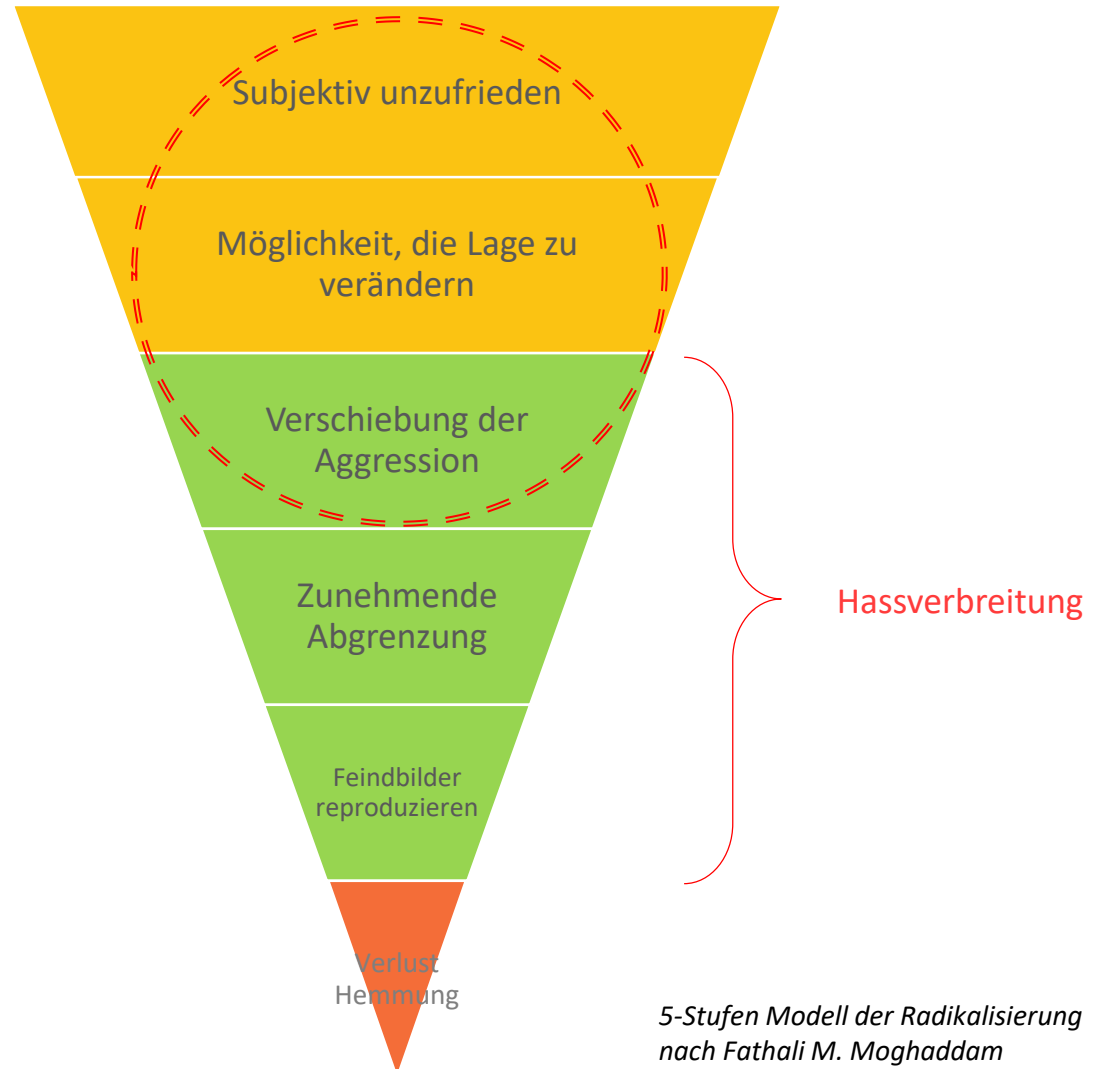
Subjektiv unzufrieden

Möglichkeit, die Lage zu verändern

Verschiebung der Aggression

Zunehmende Abgrenzung

Feindbilder reproduzieren

Verlust Hemmung

Hassverbreitung

5-Stufen Modell der Radikalisierung nach Fathali M. Moghaddam